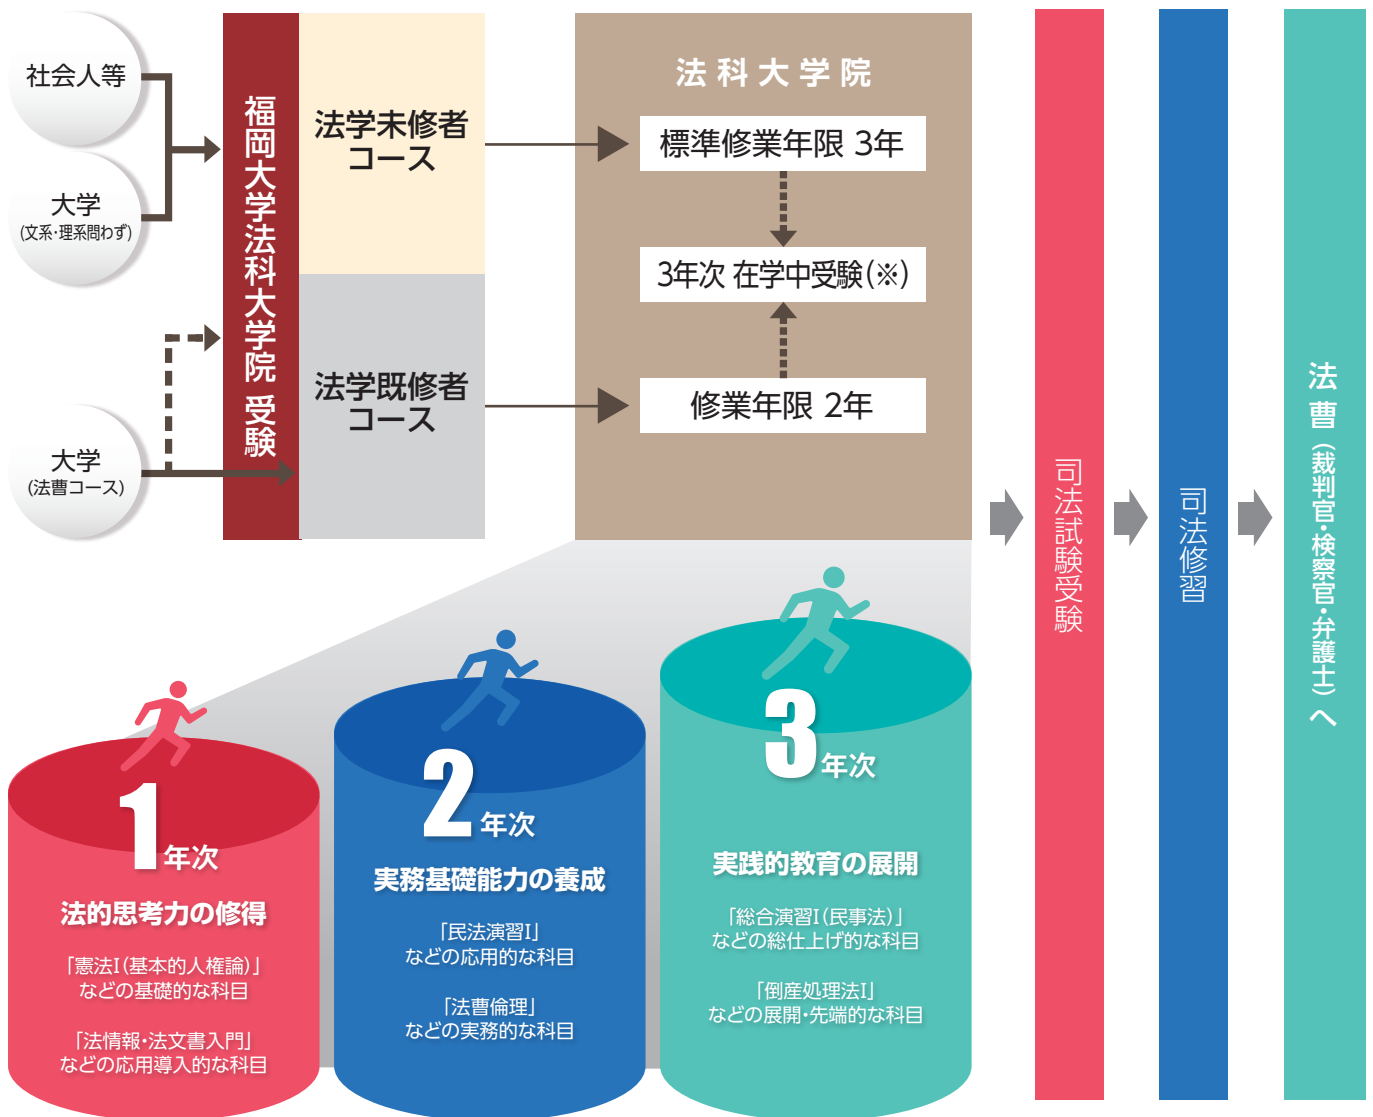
社会人等

大学
(文系·理系問わず)

大学
(法曹コース)

福岡大学法科大学院 受験

法学未修者コース

法学既修者コース

法科大学院

標準修業年限 3年

3年次 在学中受験(※)

修業年限 2年

司法試験受験

司法修習

法曹(裁判官·検察官·弁護士)へ

1年次

法的思考力の修得

「憲法I(基本的人権論)」などの基礎的な科目

「法情報·法文書入門」などの応用導入的な科目

2年次

実務基礎能力の養成

「民法演習I」などの応用的な科目

「法曹倫理」などの実務的な科目

3年次

実践的教育の展開

「総合演習I(民事法)」などの総仕上げ的な科目

「倒産処理法I」などの展開·先端的な科目